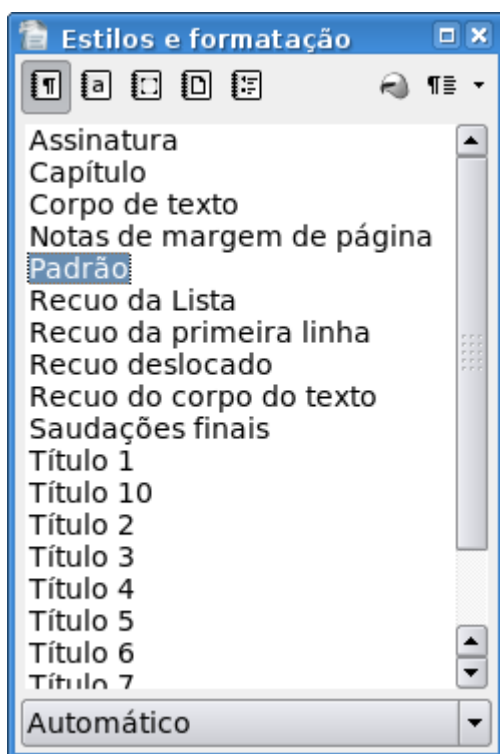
Estilos e formatação

Assinatura
Capítulo
Corpo de texto
Notas de margem de página
Padrão
Recuo da Lista
Recuo da primeira linha
Recuo deslocado
Recuo do corpo do texto
Saudações finais
Título 1
Título 10
Título 2
Título 3
Título 4
Título 5
Título 6
Título 7

Automático